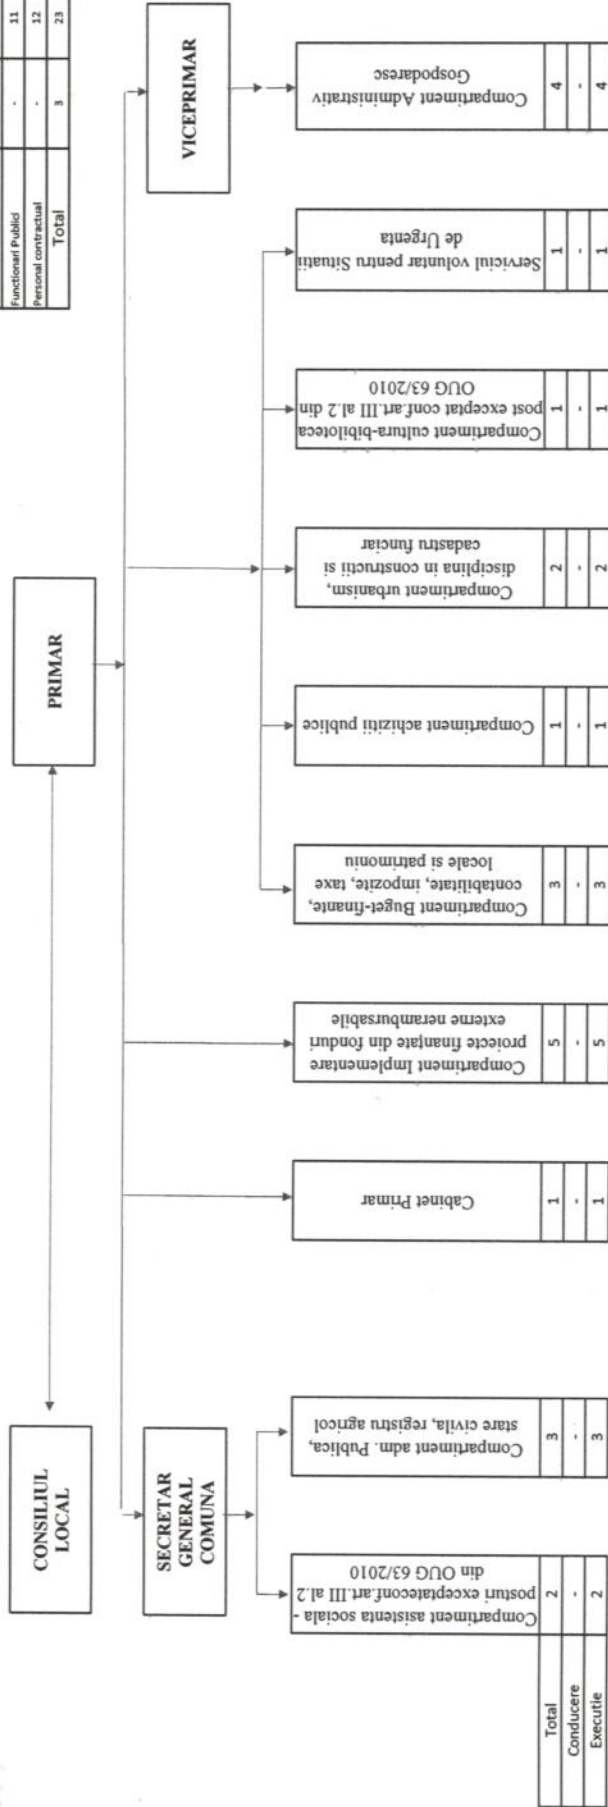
| Functionari Publici | - | 11 |
|---|---|---|
| Personal contractual | - | 12 |
| Total | 3 | 23 |

CONSILIUL LOCAL

PRIMAR

VICEPRIMAR

SECRETAR GENERAL COMUNA

Compartiment asistenta sociala - postuni exceptatecont.art.III al.2 din OUG 63/2010

Compartiment adm. Publica, stare civila, registru agricol

Cabinet Primar

Compartiment Implementare proiecte finantate din fonduri externe nerambursabile

Compartiment Buget-finante, contabiliate, impozite, taxe locale si patrimoniu

Compartiment achizitii publice

Compartiment urbanism, disciplina in constructii si cadastru funciar

Compartiment cultura-biblioteca post exceptat conf.art.III al.2 din OUG 63/2010

Serviciul voluntar pentru Situatii de Urgenta

Compartiment Administrativ Gospodaresc

| | Compartiment asistenta sociala | Compartiment adm. Publica | Cabinet Primar | Compartiment Implementare | Compartiment Buget-finante | Compartiment achizitii publice | Compartiment urbanism | Compartiment cultura-biblioteca | Serviciul voluntar | Compartiment Administrativ |
|---|---|---|---|---|---|---|---|---|---|---|
| Total | 2 | 3 | 1 | 5 | 3 | 1 | 2 | 1 | 1 | 4 |
| Conducere | - | - | - | - | - | - | - | - | - | - |
| Executie | 2 | 3 | 1 | 5 | 3 | 1 | 2 | 1 | 1 | 4 |